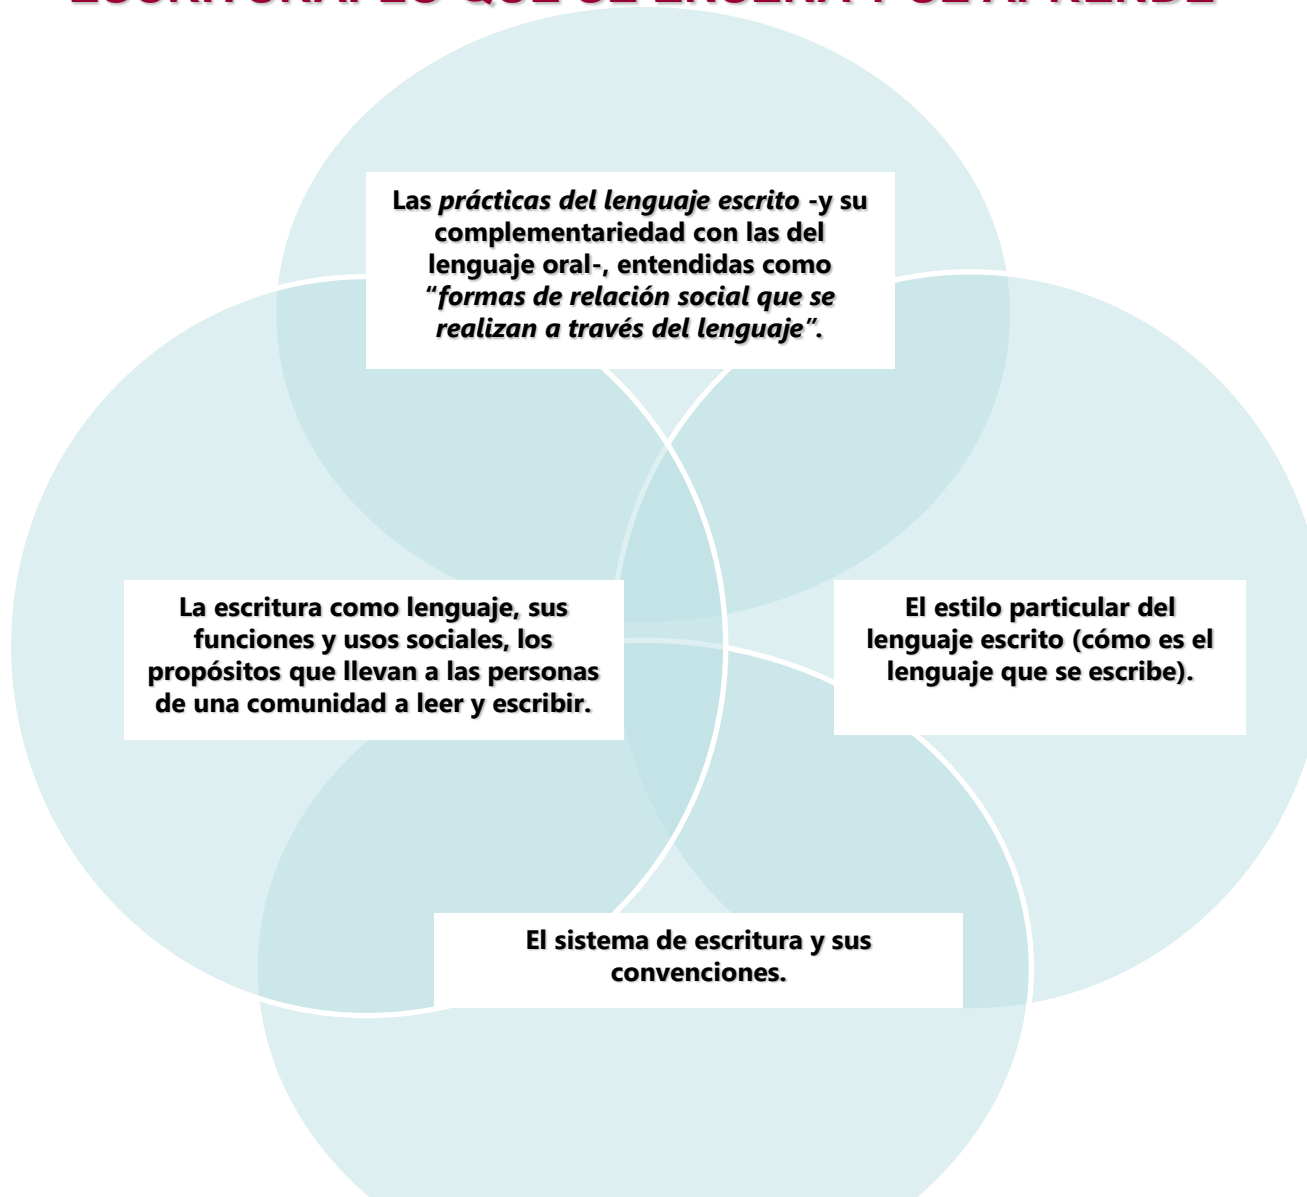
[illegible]

Las *prácticas del lenguaje escrito* -y su complementariedad con las del lenguaje oral-, entendidas como *"formas de relación social que se realizan a través del lenguaje"*.

La escritura como lenguaje, sus funciones y usos sociales, los propósitos que llevan a las personas de una comunidad a leer y escribir.

El estilo particular del lenguaje escrito (cómo es el lenguaje que se escribe).

El sistema de escritura y sus convenciones.